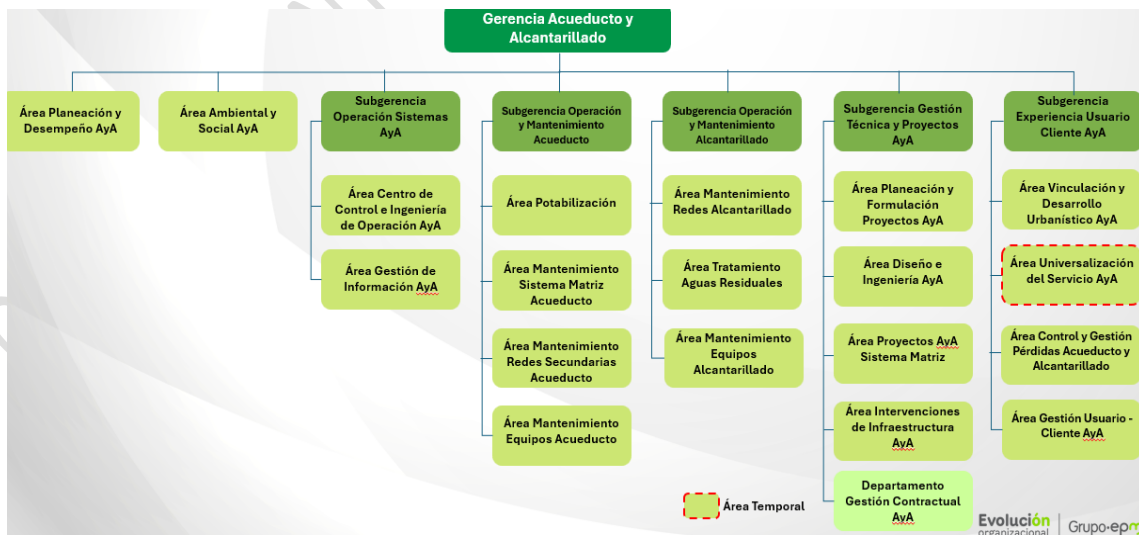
Gerencia Acueducto y Alcantarillado

Área Planeación y Desempeño AyA

Área Ambiental y Social AyA

Subgerencia Operación Sistemas AyA

Área Centro de Control e Ingeniería de Operación AyA

Área Gestión de Información AyA

Subgerencia Operación y Mantenimiento Acueducto

Área Potabilización

Área Mantenimiento Sistema Matriz Acueducto

Área Mantenimiento Redes Secundarias Acueducto

Área Mantenimiento Equipos Acueducto

Subgerencia Operación y Mantenimiento Alcantarillado

Área Mantenimiento Redes Alcantarillado

Área Tratamiento Aguas Residuales

Área Mantenimiento Equipos Alcantarillado

Subgerencia Gestión Técnica y Proyectos AyA

Área Planeación y Formulación Proyectos AyA

Área Diseño e Ingeniería AyA

Área Proyectos AyA Sistema Matriz

Área Intervenciones de Infraestructura AyA

Departamento Gestión Contractual AyA

Subgerencia Experiencia Usuario Cliente AyA

Área Vinculación y Desarrollo Urbanístico AyA

Área Universalización del Servicio AyA

Área Control y Gestión Pérdidas Acueducto y Alcantarillado

Área Gestión Usuario - Cliente AyA

Área Temporal

Evolución organizacional | Grupo-ep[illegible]